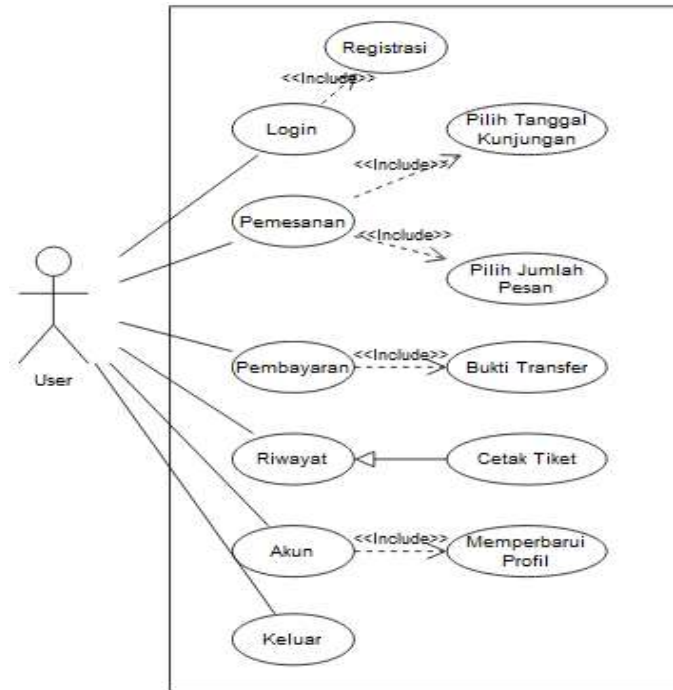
Registrasi

<<Include>>

Login

Pilih Tanggal Kunjungan

<<Include>>

Pemesanan

<<Include>>

Pilih Jumlah Pesan

User

Pembayaran

<<Include>>

Bukti Transfer

Riwayat

Cetak Tiket

Akun

<<Include>>

Memperbarui Profil

Keluar